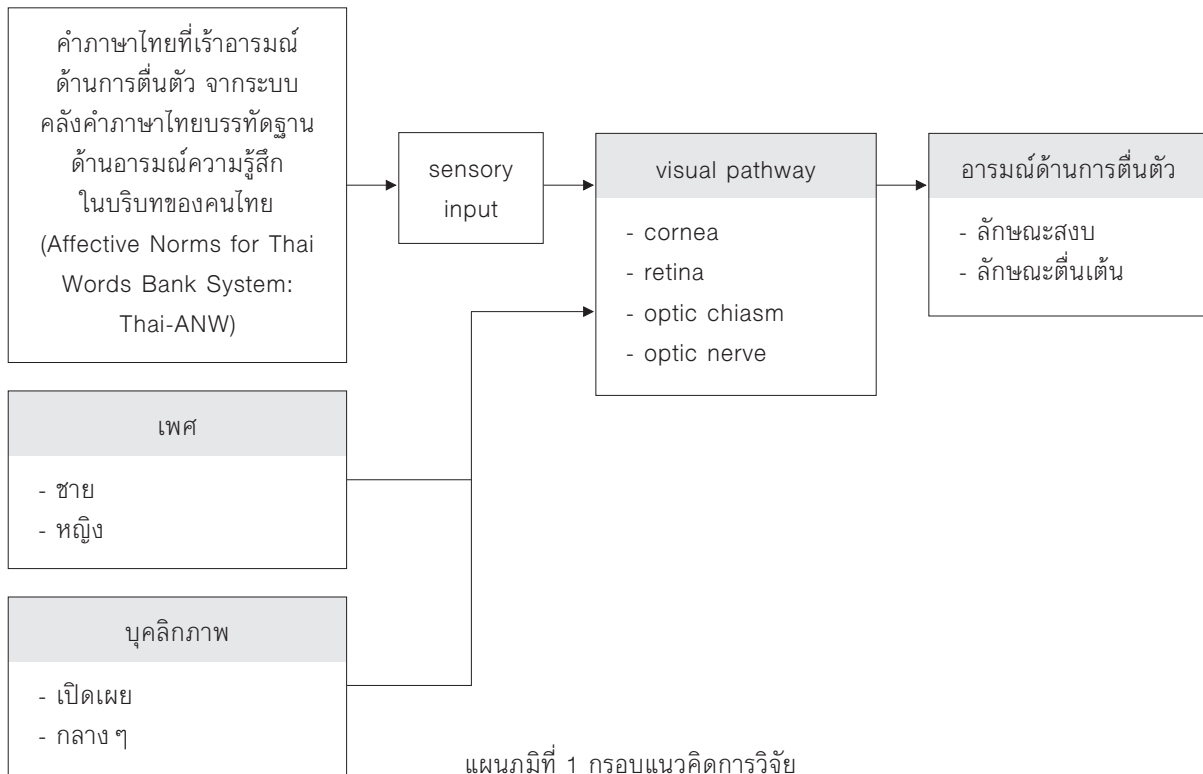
คำภาษาไทยที่เร้าอารมณ์ด้านการตื่นตัว จากระบบคลังคำภาษาไทยบรรทัดฐานด้านอารมณ์ความรู้สึกในบริบทของคนไทย (Affective Norms for Thai Words Bank System: Thai-ANW)

sensory input

visual pathway
- cornea
- retina
- optic chiasm
- optic nerve

อารมณ์ด้านการตื่นตัว
- ลักษณะสงบ
- ลักษณะตื่นเต้น

เพศ
- ชาย
- หญิง

บุคลิกภาพ
- เปิดเผย
- กลาง ๆ

แผนภูมิที่ 1 กรอบแนวคิดการวิจัย